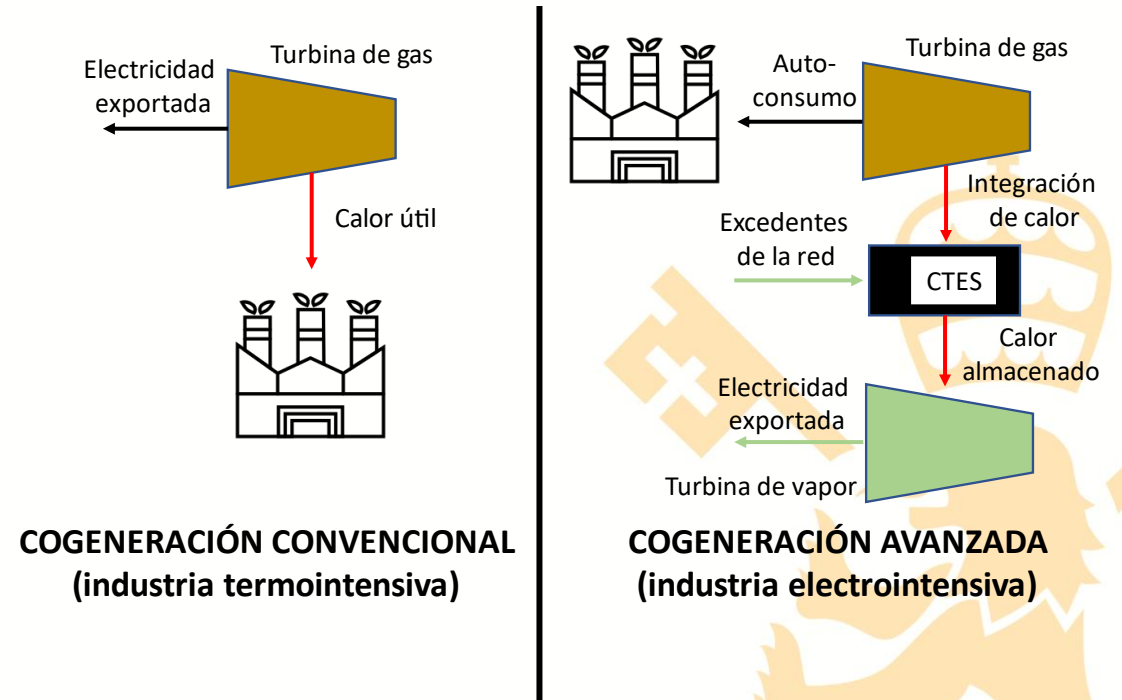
Turbina de gas

Electricidad exportada

Calor útil

COGENERACIÓN CONVENCIONAL
(industria termointensiva)

Turbina de gas

Auto-consumo

Integración de calor

Excedentes de la red

CTES

Calor almacenado

Electricidad exportada

Turbina de vapor

COGENERACIÓN AVANZADA
(industria electrointensiva)